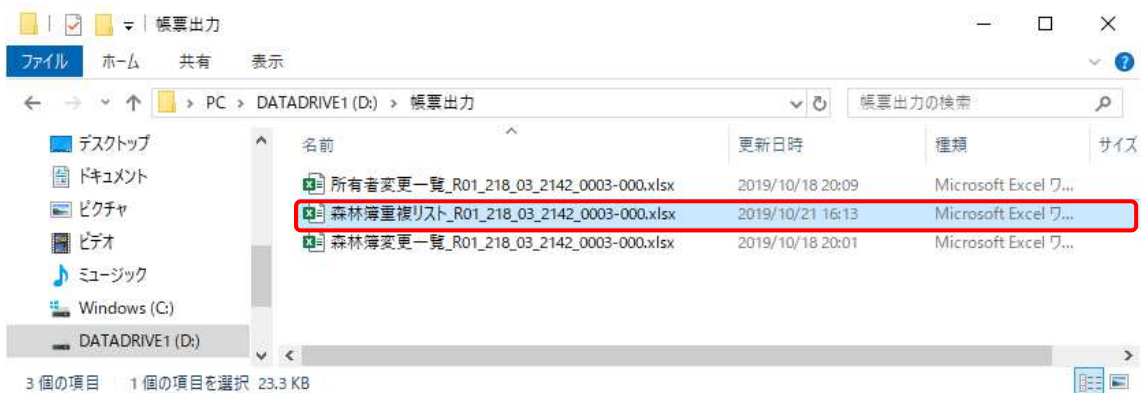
帳票出力

ファイル　ホーム　共有　表示

PC > DATADRIVE1 (D:) > 帳票出力

帳票出力の検索

デスクトップ
ドキュメント
ピクチャ
ビデオ
ミュージック
Windows (C:)
DATADRIVE1 (D:)

| 名前 | 更新日時 | 種類 | サイズ |
|---|---|---|---|
| 所有者変更一覧_R01_218_03_2142_0003-000.xlsx | 2019/10/18 20:09 | Microsoft Excel ワ... | |
| 森林簿重複リスト_R01_218_03_2142_0003-000.xlsx | 2019/10/21 16:13 | Microsoft Excel ワ... | |
| 森林簿変更一覧_R01_218_03_2142_0003-000.xlsx | 2019/10/18 20:01 | Microsoft Excel ワ... | |

3 個の項目　1 個の項目を選択 23.3 KB